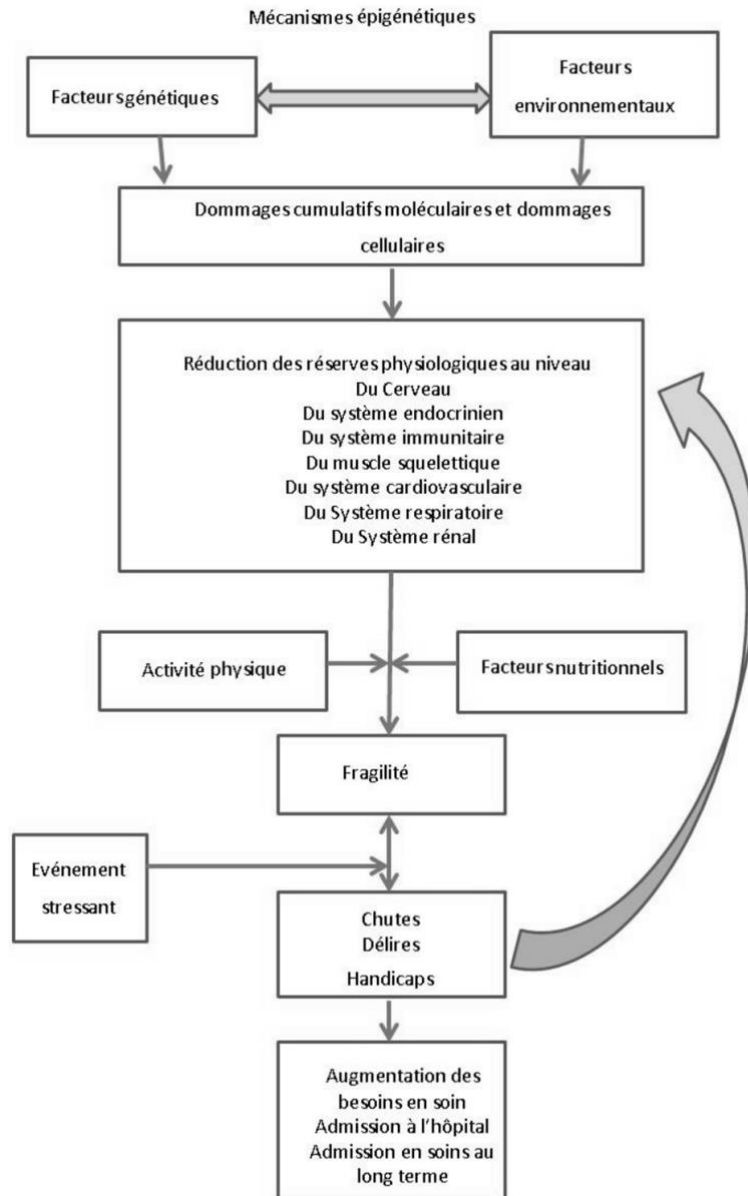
Mécanismes épigénétiques

Facteurs génétiques

Facteurs environnementaux

Dommages cumulatifs moléculaires et dommages cellulaires

Réduction des réserves physiologiques au niveau
Du Cerveau
Du système endocrinien
Du système immunitaire
Du muscle squelettique
Du système cardiovasculaire
Du Système respiratoire
Du Système rénal

Activité physique

Facteurs nutritionnels

Fragilité

Evénement stressant

Chutes
Délires
Handicaps

Augmentation des besoins en soin
Admission à l'hôpital
Admission en soins au long terme